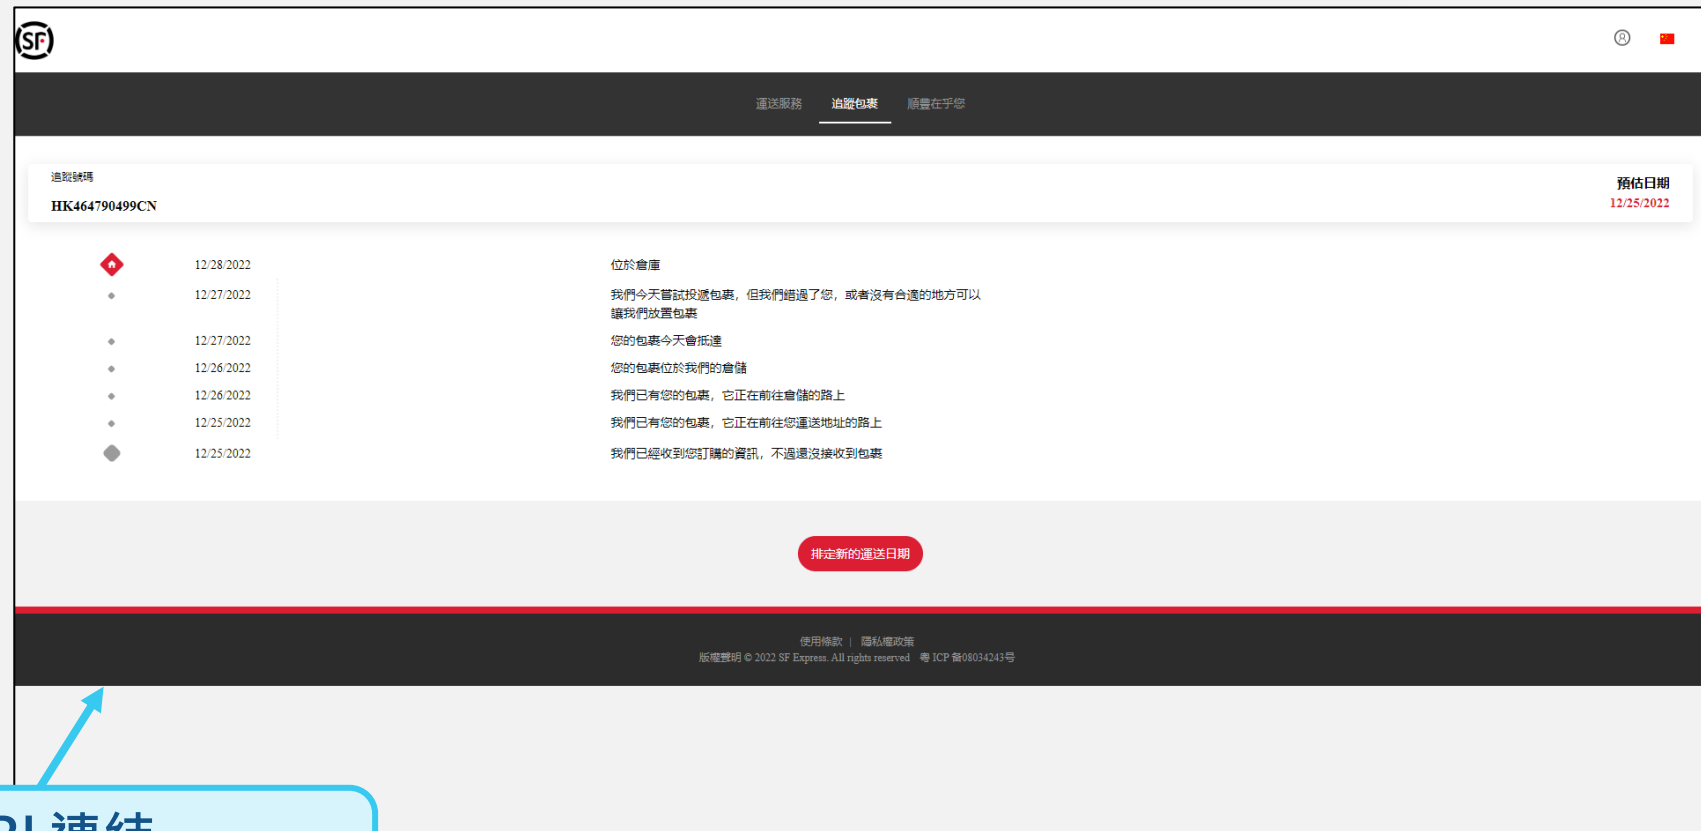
SF

運送服務 追蹤包裹 順豐在乎您

追蹤號碼
HK464790499CN

預估日期
12/25/2022

| | |
|---|---|
| 12/28/2022 | 位於倉庫 |
| 12/27/2022 | 我們今天嘗試投遞包裹，但我們錯過了您，或者沒有合適的地方可以讓我們放置包裹 |
| 12/27/2022 | 您的包裹今天會抵達 |
| 12/26/2022 | 您的包裹位於我們的倉儲 |
| 12/26/2022 | 我們已有您的包裹，它正在前往倉儲的路上 |
| 12/25/2022 | 我們已有您的包裹，它正在前往您運送地址的路上 |
| 12/25/2022 | 我們已經收到您訂購的資訊，不過還沒接收到包裹 |

排定新的運送日期

使用條款 | 隱私權政策
版權聲明 © 2022 SF Express. All rights reserved 粵 ICP 备08034243号

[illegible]L 連結